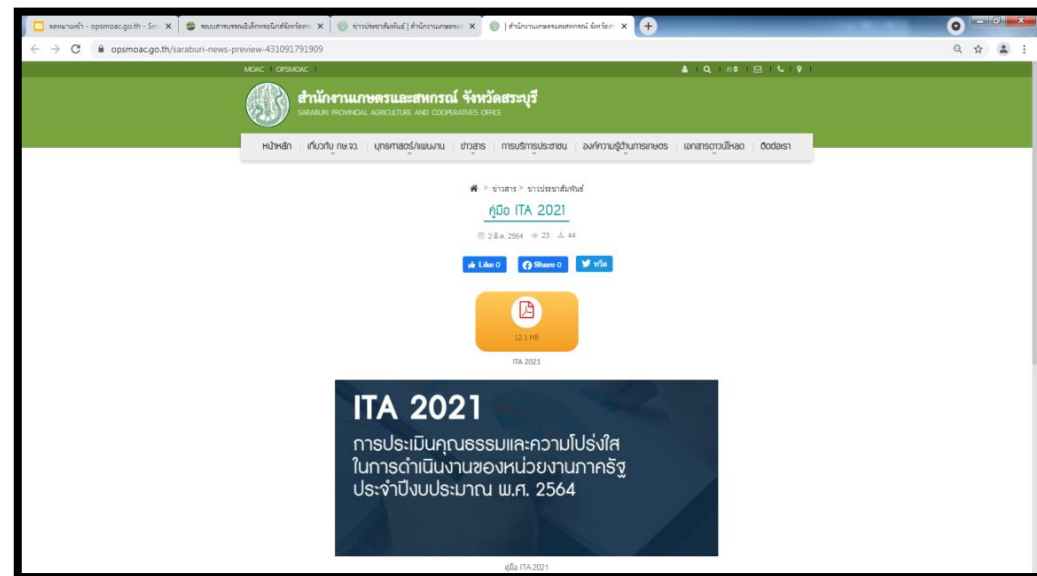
จดหมายเข้า - opsmoac.go.th - Sm ×
ระบบสารสนเทศ ×
ข่าวประชาสัมพันธ์ | สำนักงานเกษตร ×
| สำนักงานเกษตรและสหกรณ์ จังหวัด ×

opsmoac.go.th/saraburi-news-preview-431091791909

MOAC | OPSMOAC

สำนักงานเกษตรและสหกรณ์ จังหวัดสระบุรี
SARABURI PROVINCIAL AGRICULTURE AND COOPERATIVES OFFICE

หน้าหลัก | เกี่ยวกับ กษ.จว. | บุคลากรและแผนงาน | ข่าวสาร | การบริการประชาชน | องค์ความรู้ด้านการเกษตร | เอกสารดาวน์โหลด | ติดต่อเรา

ข่าวสาร > ข่าวประชาสัมพันธ์

คู่มือ ITA 2021

2 มี.ค. 2564 25 44

Like 0 Share 0 ทวีต

12.1 MB

ITA 2021

ITA 2021
การประเมินคุณธรรมและความโปร่งใส
ในการดำเนินงานของหน่วยงานภาครัฐ
ประจำปีงบประมาณ พ.ศ. 2564

คู่มือ ITA 2021